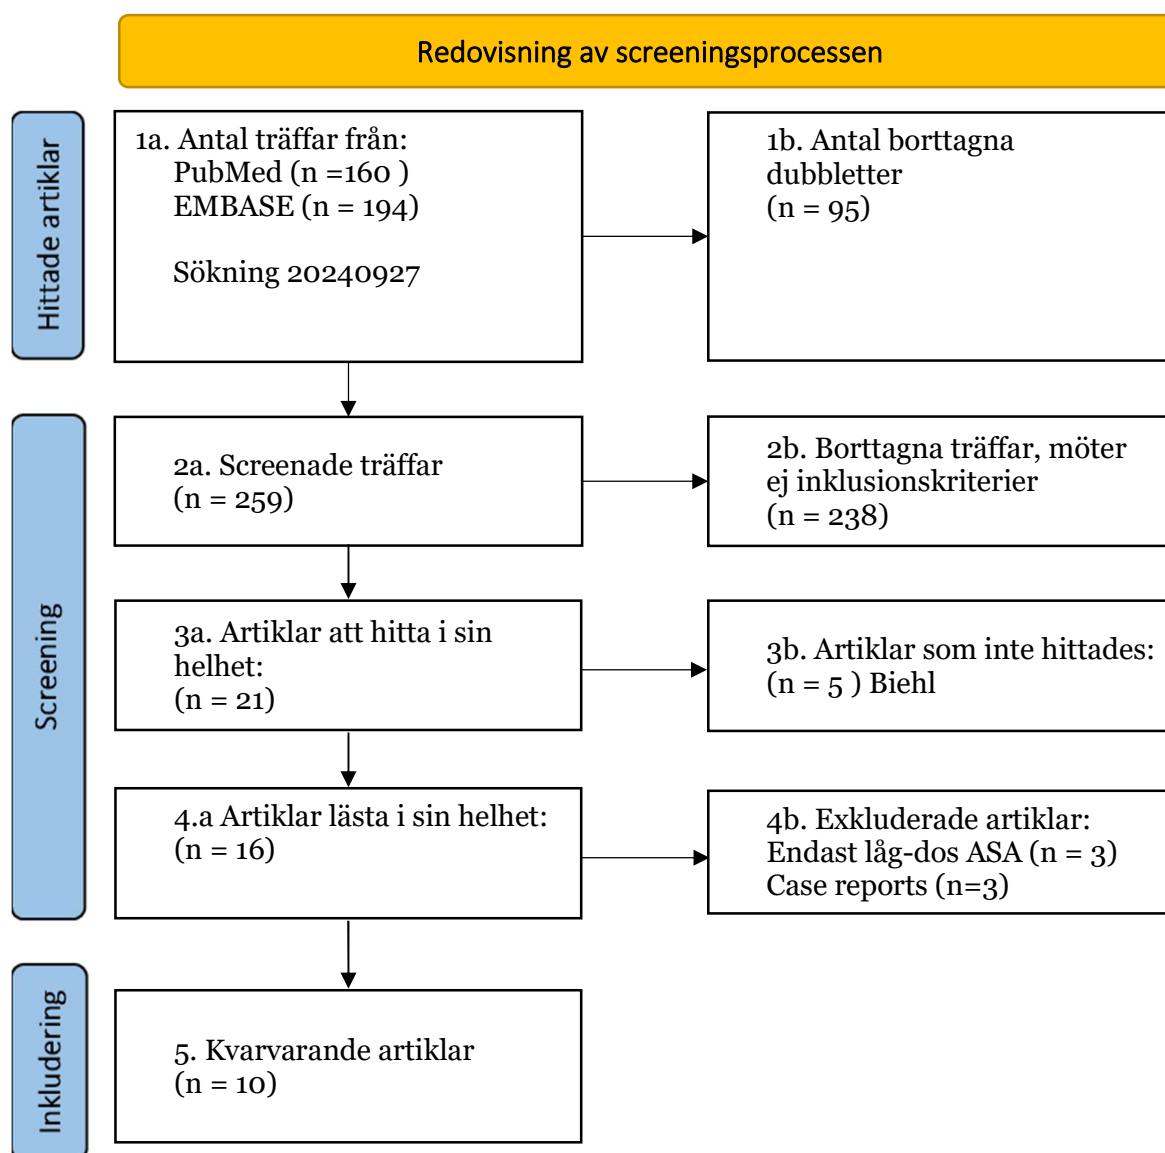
Redovisning av screeningsprocessen

Hittade artiklar

1a. Antal träffar från:
PubMed (n =160 )
EMBASE (n = 194)

Sökning 20240927

1b. Antal borttagna dubbletter
(n = 95)

Screening

2a. Screenade träffar
(n = 259)

2b. Borttagna träffar, möter ej inklusionskriterier
(n = 238)

3a. Artiklar att hitta i sin helhet:
(n = 21)

3b. Artiklar som inte hittades:
(n = 5 ) Biehl

4.a Artiklar lästa i sin helhet:
(n = 16)

4b. Exkluderade artiklar:
Endast låg-dos ASA (n = 3)
Case reports (n=3)

Inkludering

5. Kvarvarande artiklar
(n = 10)